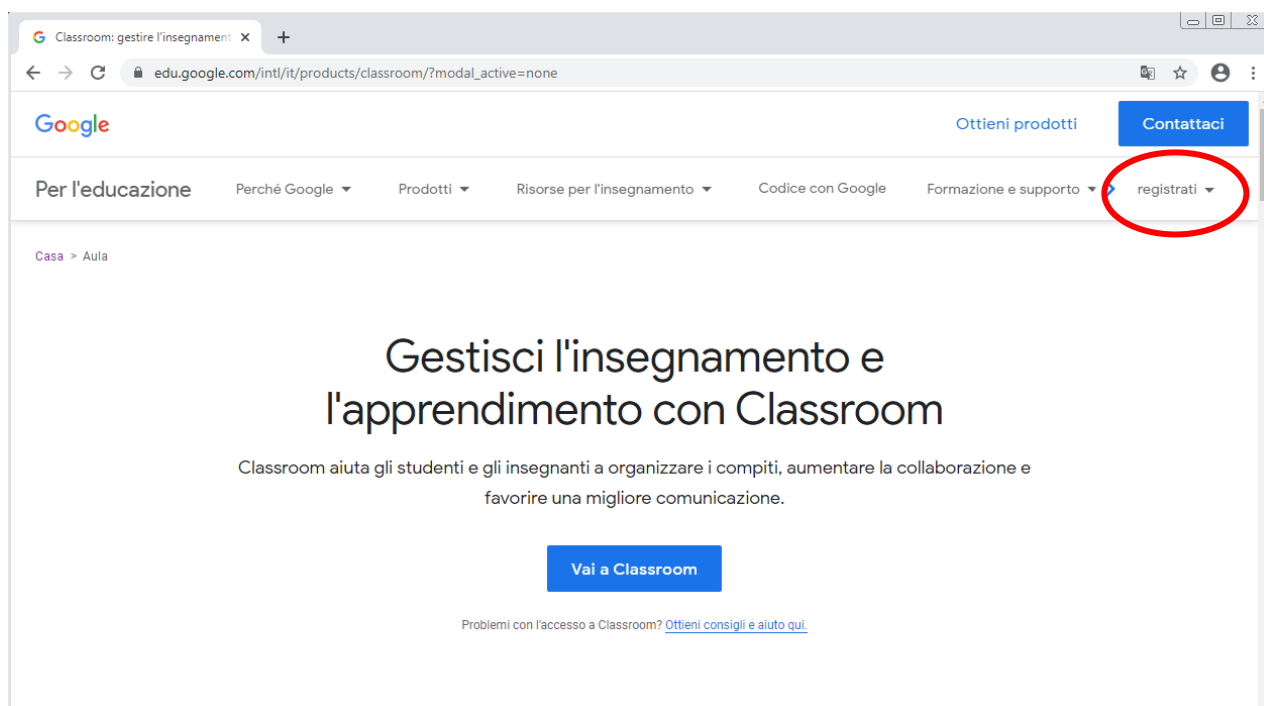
Classroom: gestire l'insegnament ×

+

edu.google.com/intl/it/products/classroom/?modal_active=none

Google

Ottieni prodotti

Contattaci

Per l'educazione

Perché Google

Prodotti

Risorse per l'insegnamento

Codice con Google

Formazione e supporto

registrati

Casa > Aula

Gestisci l'insegnamento e l'apprendimento con Classroom

Classroom aiuta gli studenti e gli insegnanti a organizzare i compiti, aumentare la collaborazione e favorire una migliore comunicazione.

Vai a Classroom

Problemi con l'accesso a Classroom? Ottieni consigli e aiuto qui.